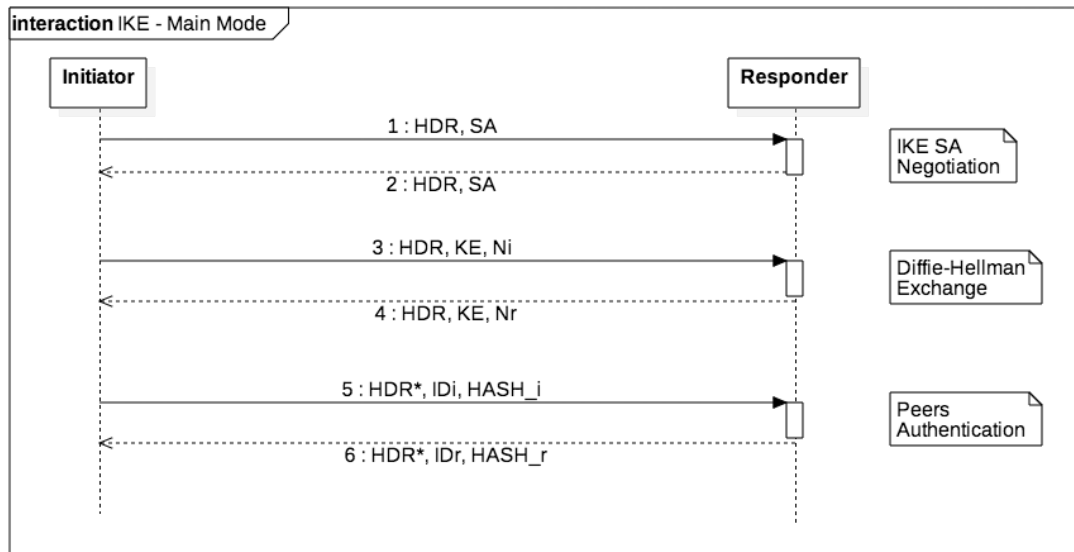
interaction IKE - Main Mode

Initiator

Responder

1 : HDR, SA

IKE SA Negotiation

2 : HDR, SA

3 : HDR, KE, Ni

Diffie-Hellman Exchange

4 : HDR, KE, Nr

5 : HDR*, IDi, HASH_i

Peers Authentication

6 : HDR*, IDr, HASH_r